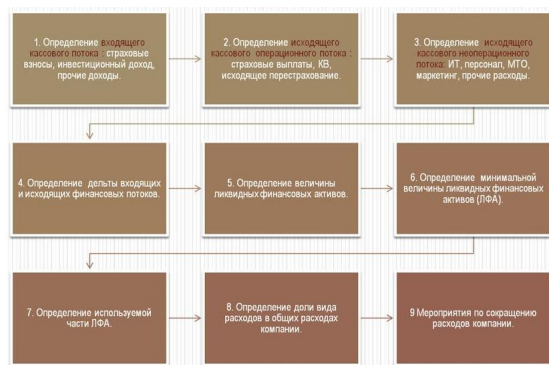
1. Определение входящего кассового потока: страховые взносы, инвестиционный доход, прочие доходы.

2. Определение исходящего кассового операционного потока: страховые выплаты, КВ, исходящее перестрахование.

3. Определение исходящего кассового неоперационного потока: ИТ, персонал, МТО, маркетинг, прочие расходы.

4. Определение дельты входящих и исходящих финансовых потоков.

5. Определение величины ликвидных финансовых активов.

6. Определение минимальной величины ликвидных финансовых активов (ЛФА).

7. Определение используемой части ЛФА.

8. Определение доли вида расходов в общих расходах компании.

9 Мероприятия по сокращению расходов компании.